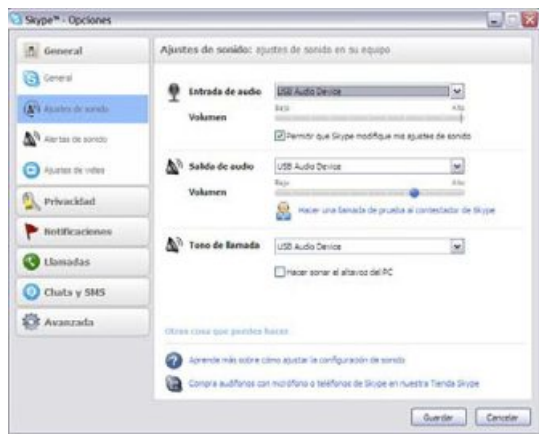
Skype™ - Opciones

General
General
Ajustes de sonido
Alertas de sonido
Ajustes de vídeo
Privacidad
Notificaciones
Llamadas
Chats y SMS
Avanzada

Ajustes de sonido: ajustes de sonido en su equipo

Entrada de audio
USB Audio Device
Volumen
Bajo
Alto
Permitir que Skype modifique mis ajustes de sonido

Salida de audio
USB Audio Device
Volumen
Bajo
Alto
Hacer una llamada de prueba al contestador de Skype

Tono de llamada
USB Audio Device
Hacer sonar el altavoz del PC

Otras cosas que puedes hacer

Aprende más sobre cómo ajustar la configuración de sonido
Compra audífonos con micrófono o teléfonos de Skype en nuestra Tienda Skype

Guardar
Cancelar